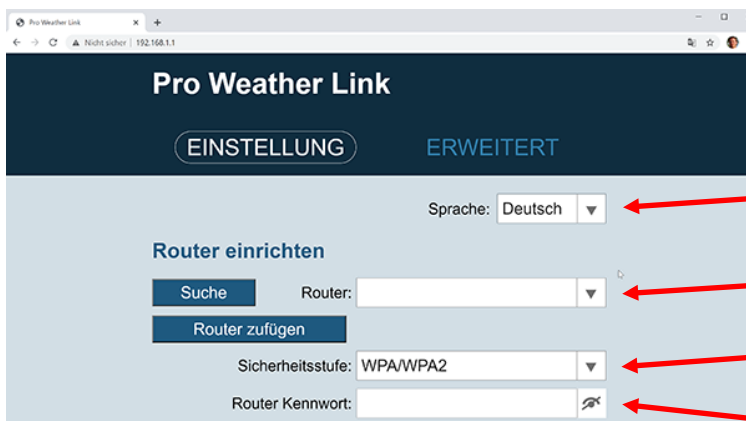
Pro Weather Link
+
Nicht sicher | 192.168.1.1

Pro Weather Link

EINSTELLUNG
ERWEITERT

Sprache: Deutsch

Router einrichten

Suche
Router:

Router zufügen

Sicherheitsstufe: WPA/WPA2

Router Kennwort: